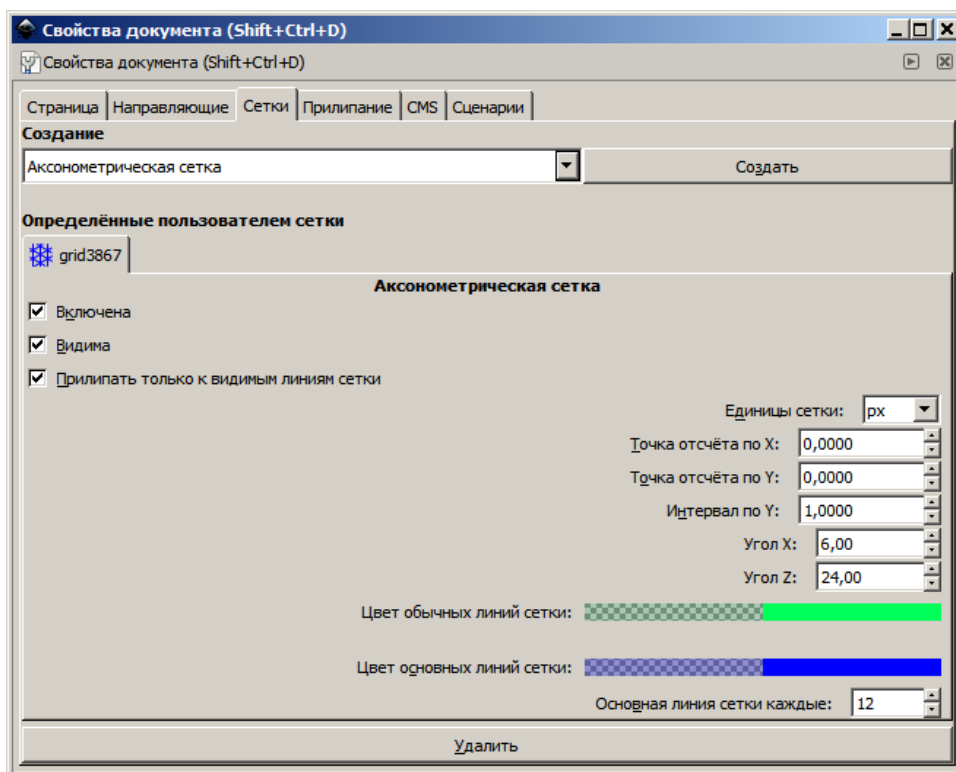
Свойства документа (Shift+Ctrl+D)

Свойства документа (Shift+Ctrl+D)

Страница | Направляющие | Сетки | Прилипание | CMS | Сценарии

Создание

Аксонометрическая сетка | Создать

Определённые пользователем сетки

grid3867

Аксонометрическая сетка

Включена

Видима

Прилипать только к видимым линиям сетки

Единицы сетки: px

Точка отсчёта по X: 0,0000

Точка отсчёта по Y: 0,0000

Интервал по Y: 1,0000

Угол X: 6,00

Угол Z: 24,00

Цвет обычных линий сетки:

Цвет основных линий сетки:

Основная линия сетки каждые: 12

Удалить